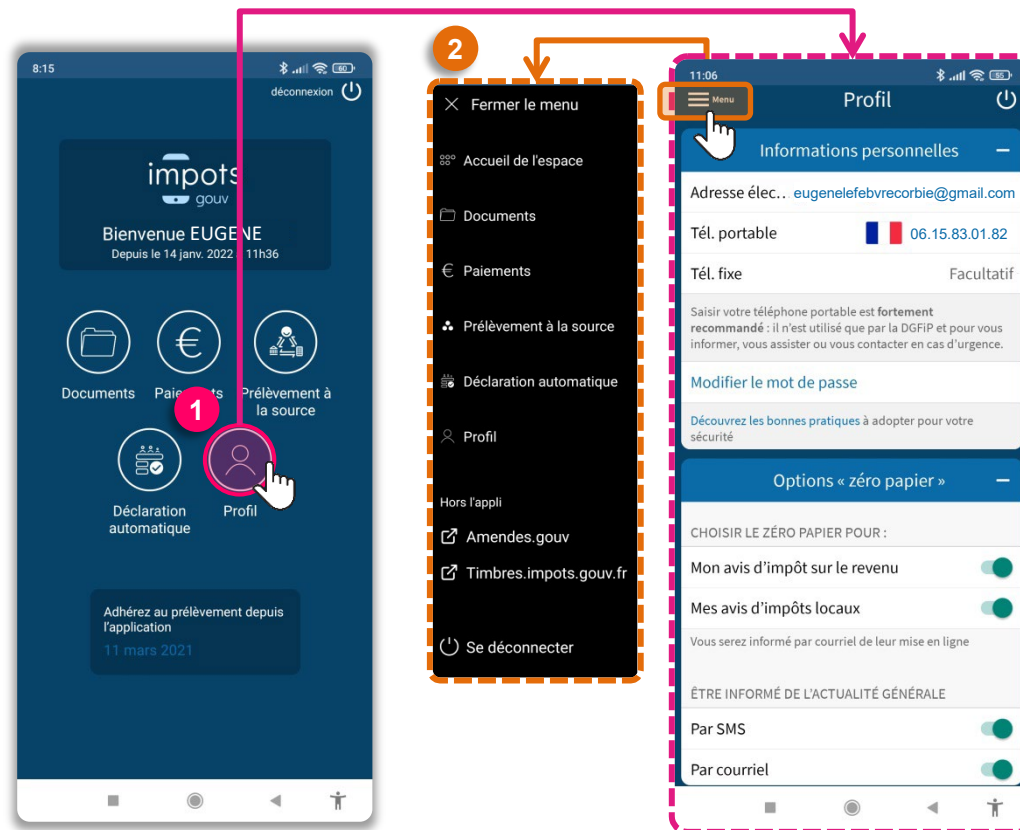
8:15

déconnexion

impots
gouv

Bienvenue EUGENE
Depuis le 14 janv. 2022 à 11h36

Documents

Paiements

Prélèvement à la source

1

Déclaration automatique

Profil

Adhérez au prélèvement depuis l'application
11 mars 2021

2

Fermer le menu

Accueil de l'espace

Documents

Paiements

Prélèvement à la source

Déclaration automatique

Profil

Hors l'appli

Amendes.gouv

Timbres.impots.gouv.fr

Se déconnecter

11:06

Menu

Profil

Informations personnelles

| Adresse élec.. | eugenelefebvrecorbie@gmail.com |
|---|---|
| Tél. portable | 06.15.83.01.82 |
| Tél. fixe | Facultatif |

Saisir votre téléphone portable est **fortement recommandé** : il n'est utilisé que par la DGFiP et pour vous informer, vous assister ou vous contacter en cas d'urgence.

Modifier le mot de passe

Découvrez les bonnes pratiques à adopter pour votre sécurité

Options « zéro papier »

CHOISIR LE ZÉRO PAPIER POUR :

Mon avis d'impôt sur le revenu

Mes avis d'impôts locaux

Vous serez informé par courriel de leur mise en ligne

ÊTRE INFORMÉ DE L'ACTUALITÉ GÉNÉRALE

Par SMS

Par courriel